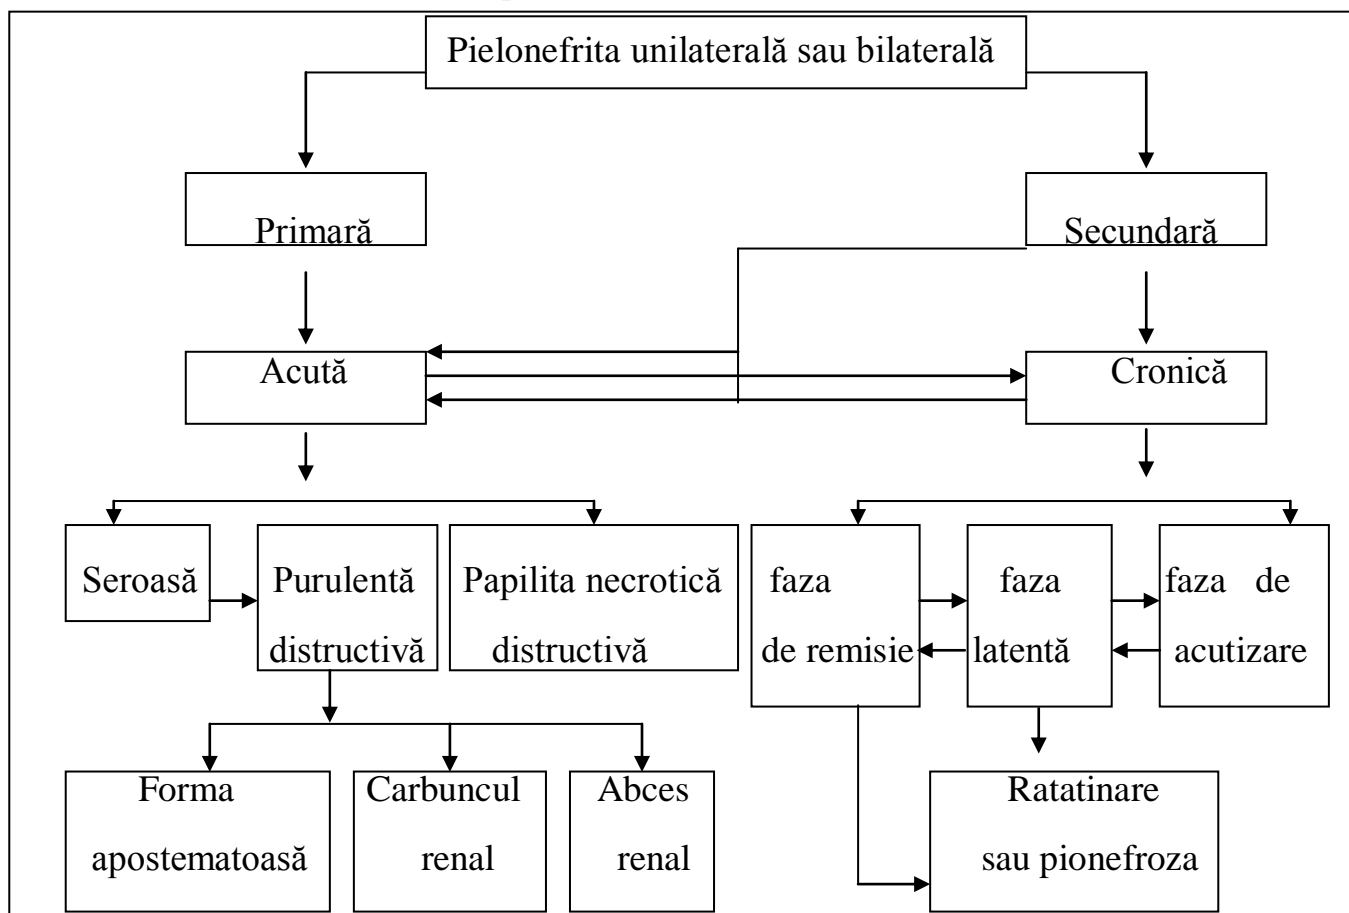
Pielonefrita unilaterală sau bilaterală

Primară

Secundară

Acută

Cronică

Seroasă

Purulentă distructivă

Papilita necrotică distructivă

faza de remisie

faza latentă

faza de acutizare

Forma apostematoasă

Carbuncul renal

Abces renal

Ratatinare sau pionefroza